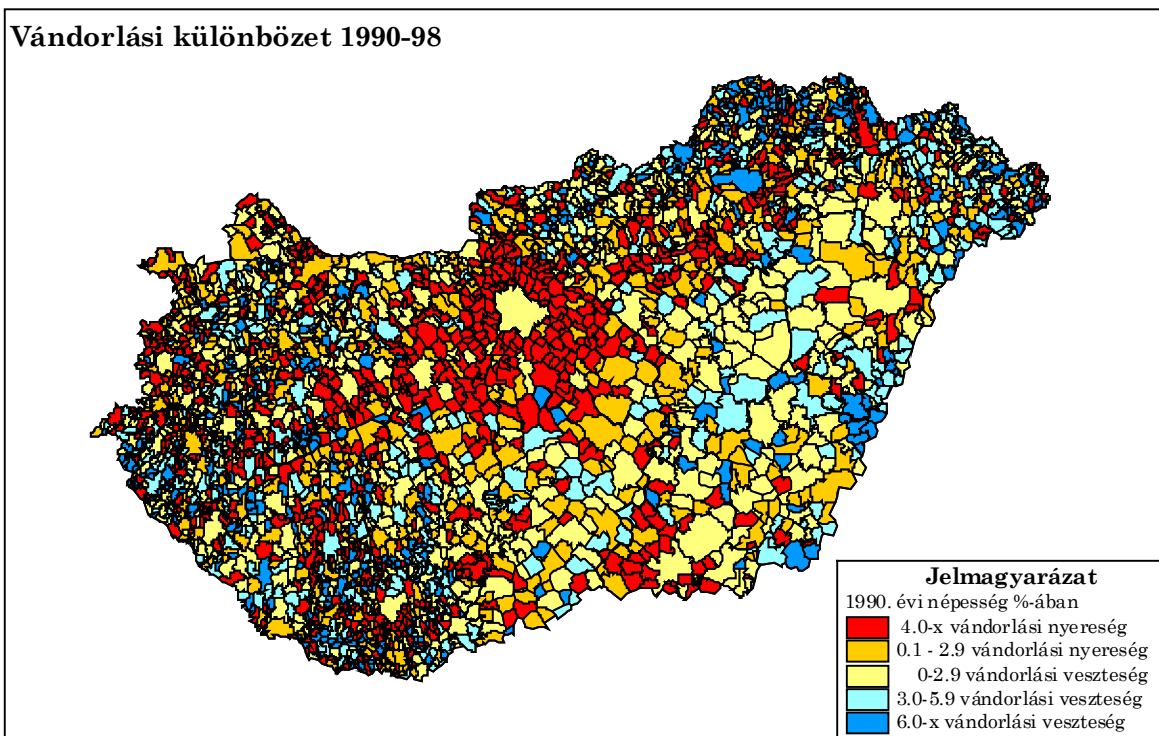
Vándorlási különbözet 1990-98

Jelmagyarázat
1990. évi népesség %-ában
4.0-x vándorlási nyereség
0.1 - 2.9 vándorlási nyereség
0-2.9 vándorlási veszteség
3.0-5.9 vándorlási veszteség
6.0-x vándorlási veszteség